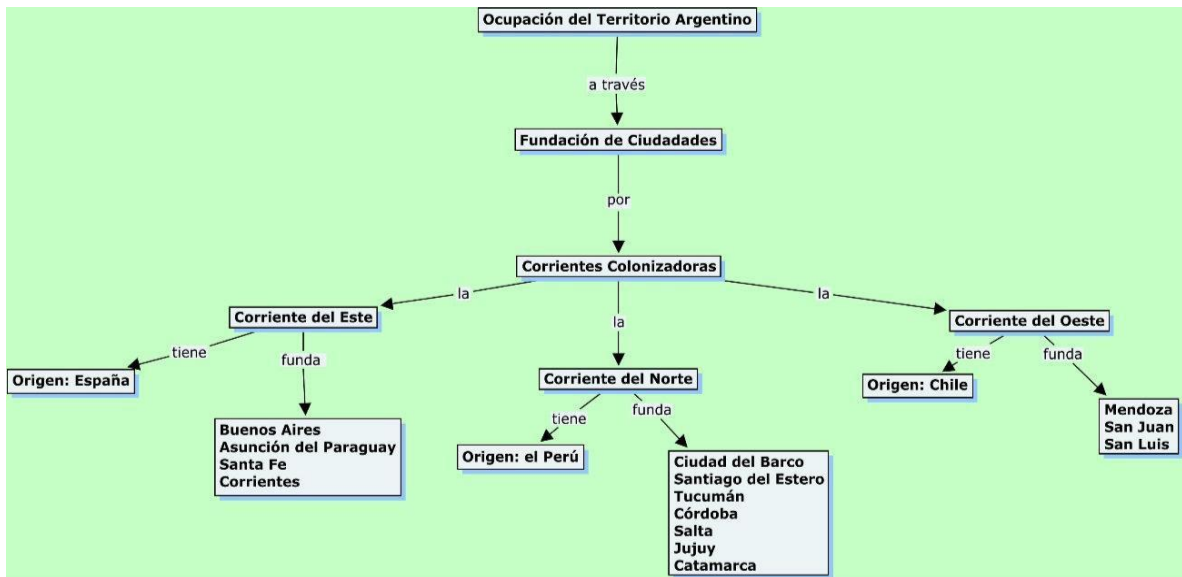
Ocupación del Territorio Argentino

a través

Fundación de Ciudadades

por

Corrientes Colonizadoras

la

la

la

Corriente del Este

tiene

funda

Origen: España

Buenos Aires
Asunción del Paraguay
Santa Fe
Corrientes

Corriente del Norte

tiene

funda

Origen: el Perú

Ciudad del Barco
Santiago del Estero
Tucumán
Córdoba
Salta
Jujuy
Catamarca

Corriente del Oeste

tiene

funda

Origen: Chile

Mendoza
San Juan
San Luis